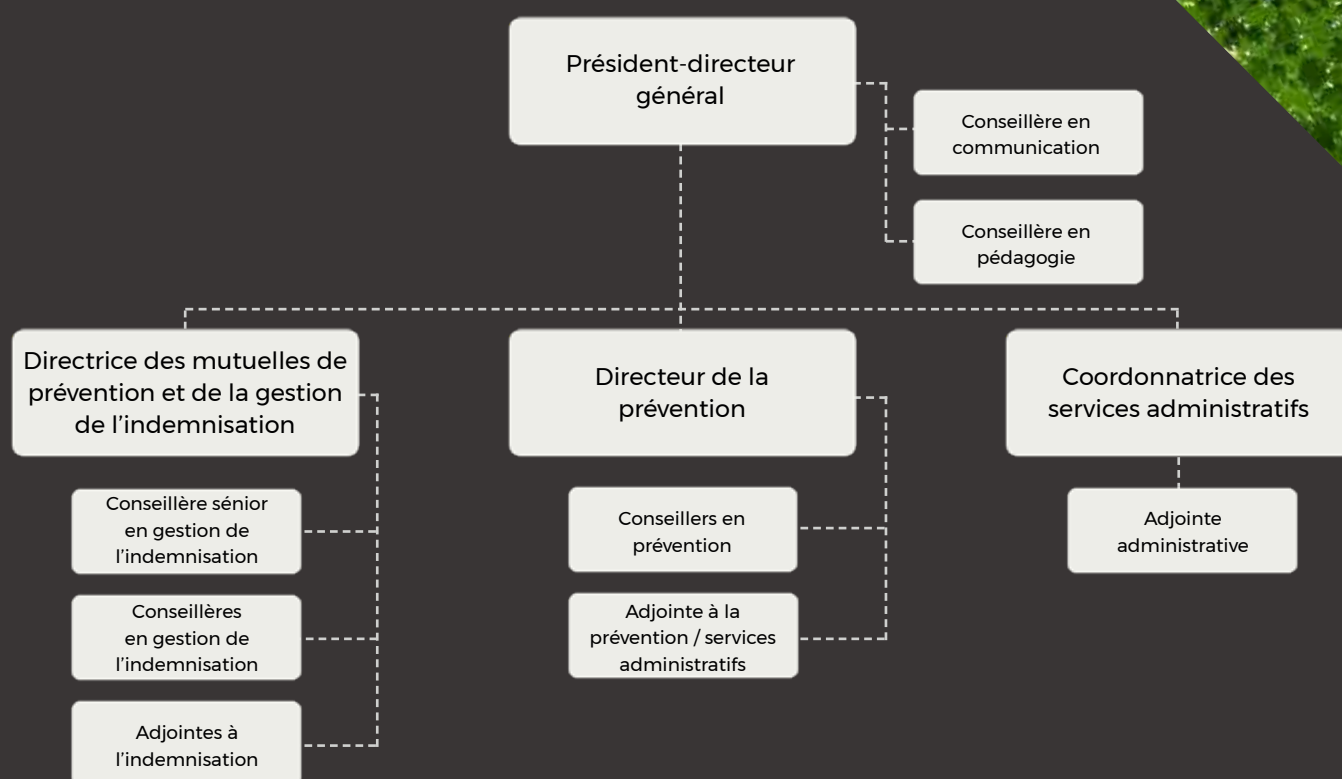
Président-directeur général

Conseillère en communication

Conseillère en pédagogie

Directrice des mutuelles de prévention et de la gestion de l'indemnisation

Conseillère sénior en gestion de l'indemnisation

Conseillères en gestion de l'indemnisation

Adjointes à l'indemnisation

Directeur de la prévention

Conseillers en prévention

Adjointe à la prévention / services administratifs

Coordonnatrice des services administratifs

Adjointe administrative